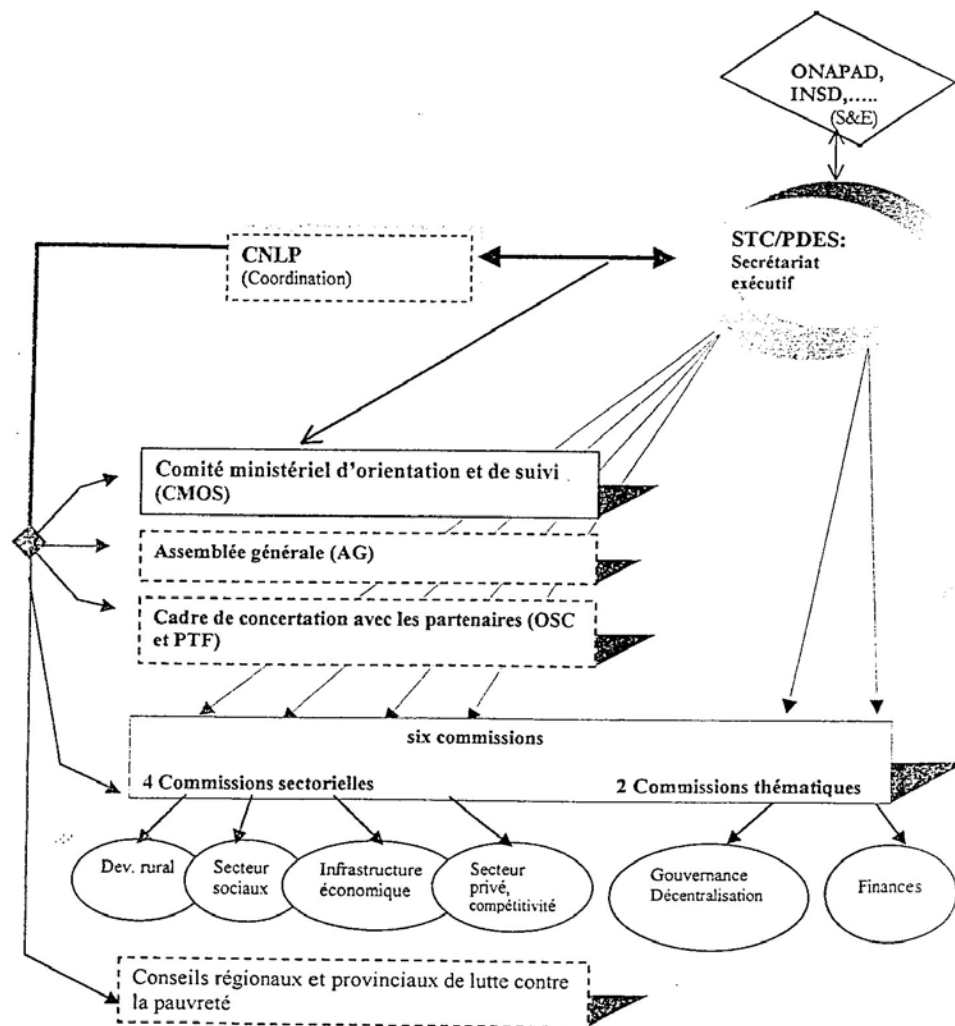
ONAPAD, INSD,….. (S&E)

CNLP
(Coordination)

STC/PDES:
Secrétariat exécutif

Comité ministériel d'orientation et de suivi (CMOS)

Assemblée générale (AG)

Cadre de concertation avec les partenaires (OSC et PTF)

six commissions

4 Commissions sectorielles

2 Commissions thématiques

Dev. rural

Secteur sociaux

Infrastructure économique

Secteur privé, compétitivité

Gouvernance Décentralisation

Finances

Conseils régionaux et provinciaux de lutte contre la pauvreté